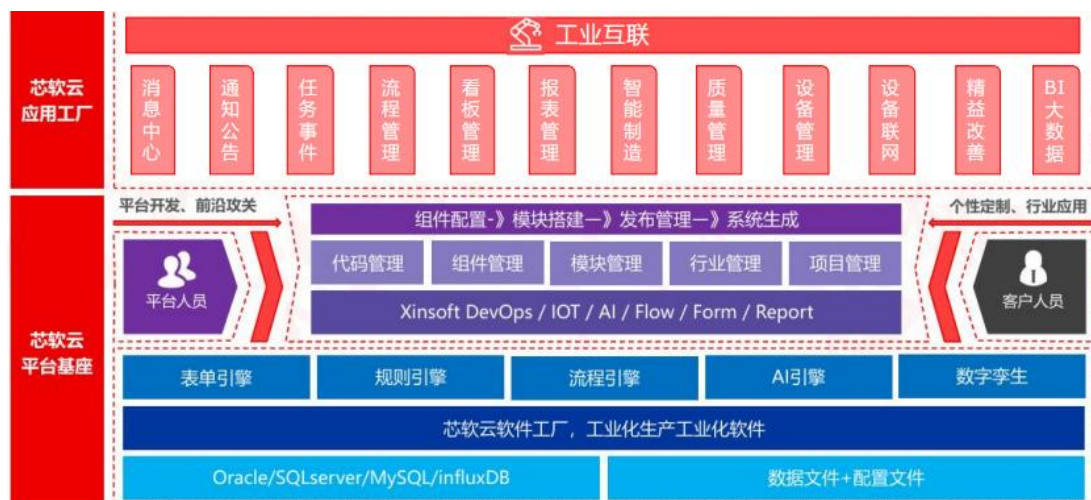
芯软云
应用工厂

工业互联

消息中心

通知公告

任务事件

流程管理

看板管理

报表管理

智能制造

质量管理

设备管理

设备联网

精益改善

BI大数据

芯软云
平台基座

平台开发、前沿攻关

个性定制、行业应用

平台人员

组件配置-》模块搭建一》发布管理一》系统生成

代码管理

组件管理

模块管理

行业管理

项目管理

Xinsoft DevOps / IOT / AI / Flow / Form / Report

客户人员

表单引擎

规则引擎

流程引擎

AI引擎

数字孪生

芯软云软件工厂，工业化生产工业化软件

Oracle/SQLserver/MySQL/influxDB

数据文件+配置文件